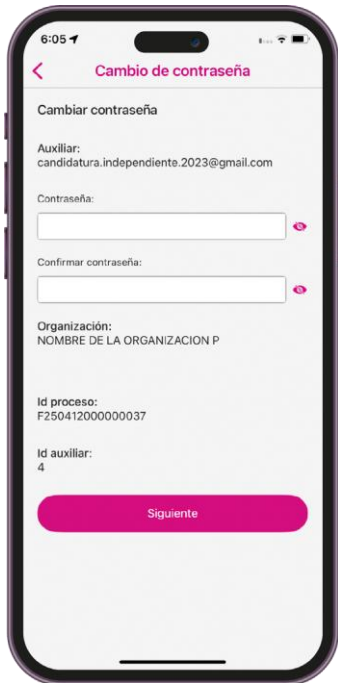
6:05

Cambio de contraseña

Cambiar contraseña

Auxiliar:
candidatura.independiente.2023@gmail.com

Contraseña:

Confirmar contraseña:

Organización:
NOMBRE DE LA ORGANIZACION P

Id proceso:
F250412000000037

Id auxiliar:
4

Siguiente